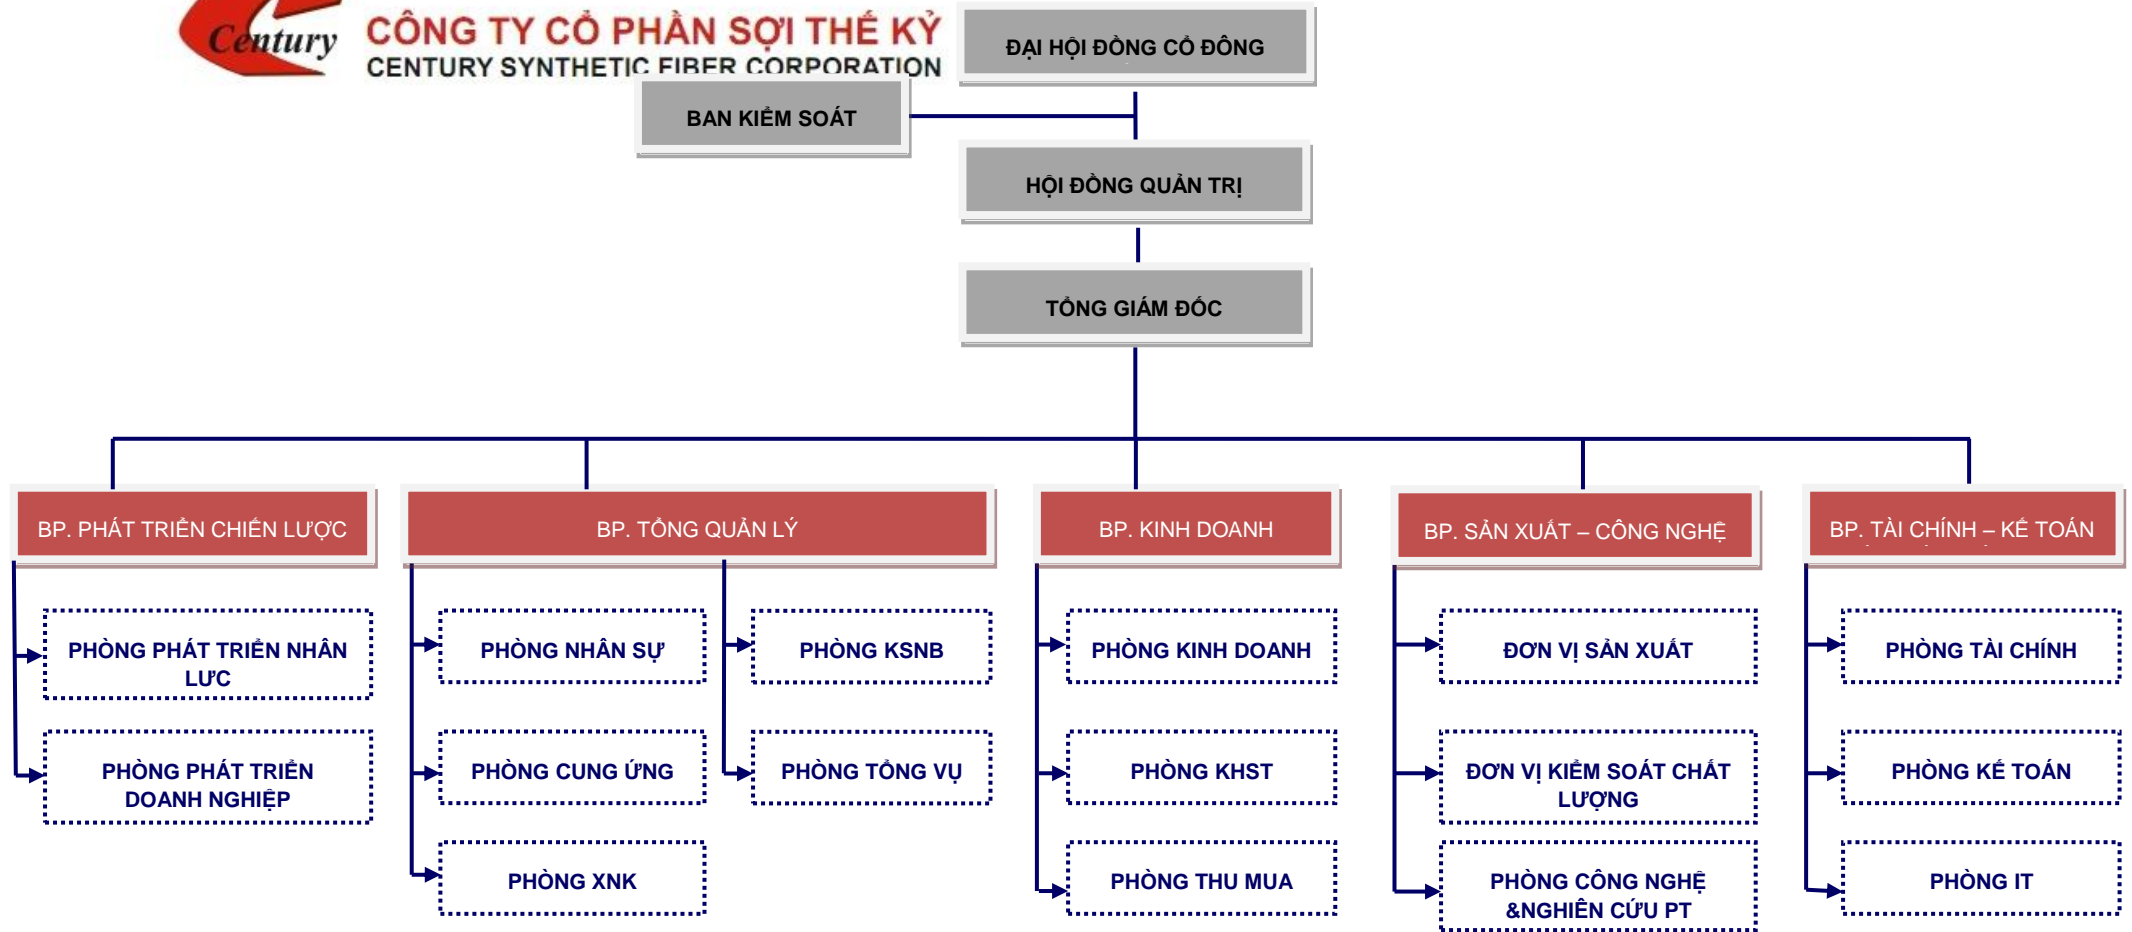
Century
CÔNG TY CỔ PHẦN SỢI THẾ KỶ
CENTURY SYNTHETIC FIBER CORPORATION

ĐẠI HỘI ĐỒNG CỔ ĐÔNG

BAN KIỂM SOÁT

HỘI ĐỒNG QUẢN TRỊ

TỔNG GIÁM ĐỐC

BP. PHÁT TRIỂN CHIẾN LƯỢC

PHÒNG PHÁT TRIỂN NHÂN LỰC

PHÒNG PHÁT TRIỂN DOANH NGHIỆP

BP. TỔNG QUẢN LÝ

PHÒNG NHÂN SỰ

PHÒNG KSNB

PHÒNG CUNG ỨNG

PHÒNG TỔNG VỤ

PHÒNG XNK

BP. KINH DOANH

PHÒNG KINH DOANH

PHÒNG KHST

PHÒNG THU MUA

BP. SẢN XUẤT – CÔNG NGHỆ

ĐƠN VỊ SẢN XUẤT

ĐƠN VỊ KIỂM SOÁT CHẤT LƯỢNG

PHÒNG CÔNG NGHỆ &NGHIÊN CỨU PT

BP. TÀI CHÍNH – KẾ TOÁN

PHÒNG TÀI CHÍNH

PHÒNG KẾ TOÁN

PHÒNG IT